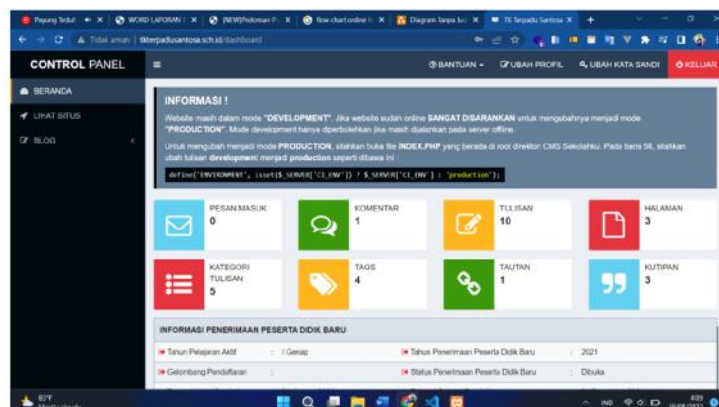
Payung Teduh · × | WORD LAPORAN | × | (NEW)Pedoman P × | flow chart online × | Diagram Tanpa Judul × | TK Terpadu Santosa × | +

Tidak aman | tkterpadusantosa.sch.id/dashboard

CONTROL PANEL

BANTUAN ▾ | UBAH PROFIL | UBAH KATA SANDI | KELUAR

BERANDA
LIHAT SITUS
BLOG

INFORMASI !

Website masih dalam mode "DEVELOPMENT". Jika website sudah online SANGAT DISARANKAN untuk mengubahnya menjadi mode "PRODUCTION". Mode development hanya diperbolehkan jika masih dijalankan pada server offline.

Untuk mengubah menjadi mode PRODUCTION, silahkan buka file INDEX.PHP yang berada di root direktori CMS Sekolahku. Pada baris 56, silahkan ubah tulisan development menjadi production seperti dibawa ini :

define('ENVIRONMENT', isset($_SERVER['CI_ENV']) ? $_SERVER['CI_ENV'] : 'production');

PESAN MASUK
0

KOMENTAR
1

TULISAN
10

HALAMAN
3

KATEGORI TULISAN
5

TAGS
4

TAUTAN
1

KUTIPAN
3

INFORMASI PENERIMAAN PESERTA DIDIK BARU

Tahun Pelajaran Aktif : / Genap
Tahun Penerimaan Peserta Didik Baru : 2021
Gelombang Pendaftaran :
Status Penerimaan Peserta Didik Baru : Dibuka

87°F
Mostly cloudy
IND